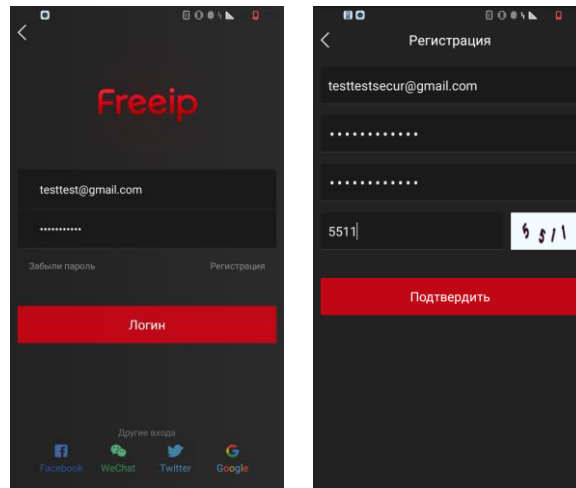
Freeip

testtest@gmail.com

•••••••••••

Забыли пароль

Регистрация

Логин

Другие входа

Facebook WeChat Twitter Google

Регистрация

testtestsecur@gmail.com

••••••••••••

••••••••••••

5511

5511

Подтвердить